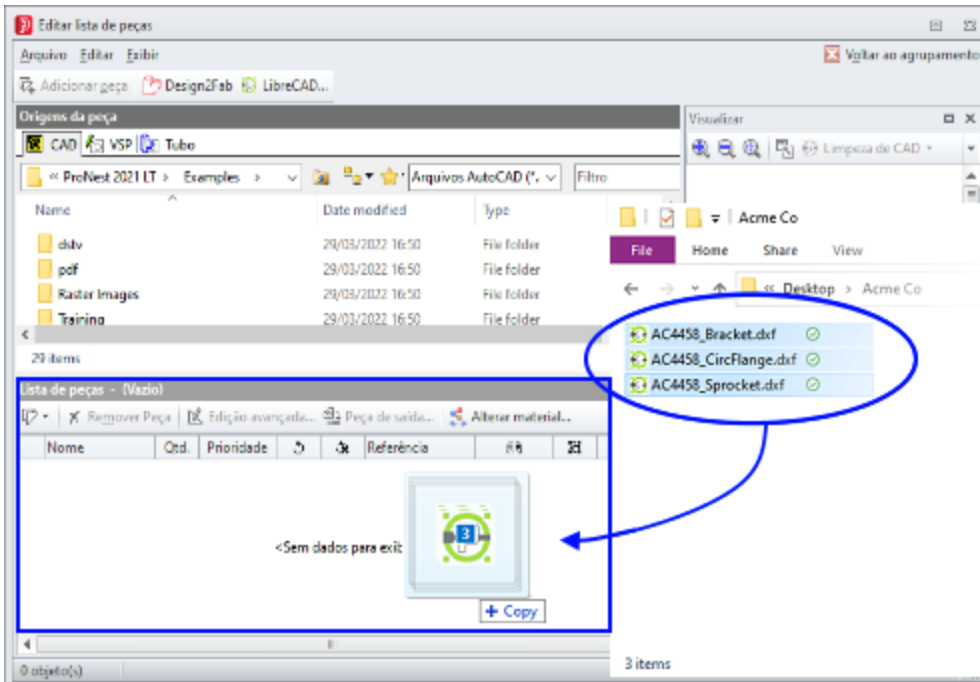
Editar lista de peças

Arquivo Editar Exibir

Voltar ao agrupamento

Adicionar peça Design2Fab LibreCAD...

Origens da peça

CAD VSP Tubo

« ProNest 2021 LT > Examples > Arquivos AutoCAD (*. Filtro

| Name | Date modified | Type |
|---|---|---|
| dstv | 29/03/2022 16:50 | File folder |
| pdf | 29/03/2022 16:50 | File folder |
| Raster Images | 29/03/2022 16:50 | File folder |
| Training | 29/03/2022 16:50 | File folder |

29 items

Visualizar

Limpeza de CAD

Acme Co

File Home Share View

« Desktop > Acme Co

AC4458_Bracket.dxf
AC4458_CircFlange.dxf
AC4458_Sprocket.dxf

Lista de peças - (Vazio)

Remover Peça Edição avançada... Peça de saída... Alterar material...

| Nome | Qtd. | Prioridade | | | Referência | | |
|---|---|---|---|---|---|---|---|

<Sem dados para exib

3

+ Copy

0 objeto(s)

3 items